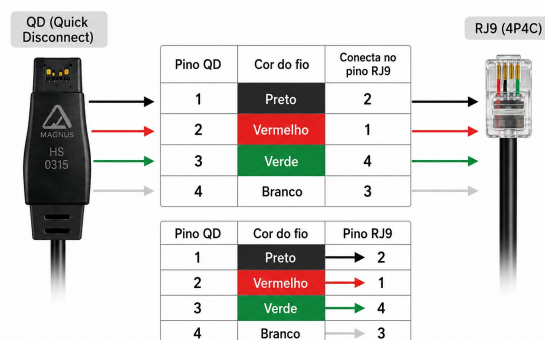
QD (Quick Disconnect)

RJ9 (4P4C)

MAGNUS
HS
0315

| Pino QD | Cor do fio | Conecta no pino RJ9 |
|---|---|---|
| 1 | Preto | 2 |
| 2 | Vermelho | 1 |
| 3 | Verde | 4 |
| 4 | Branco | 3 |

| Pino QD | Cor do fio | Pino RJ9 |
|---|---|---|
| 1 | Preto | 2 |
| 2 | Vermelho | 1 |
| 3 | Verde | 4 |
| 4 | Branco | 3 |